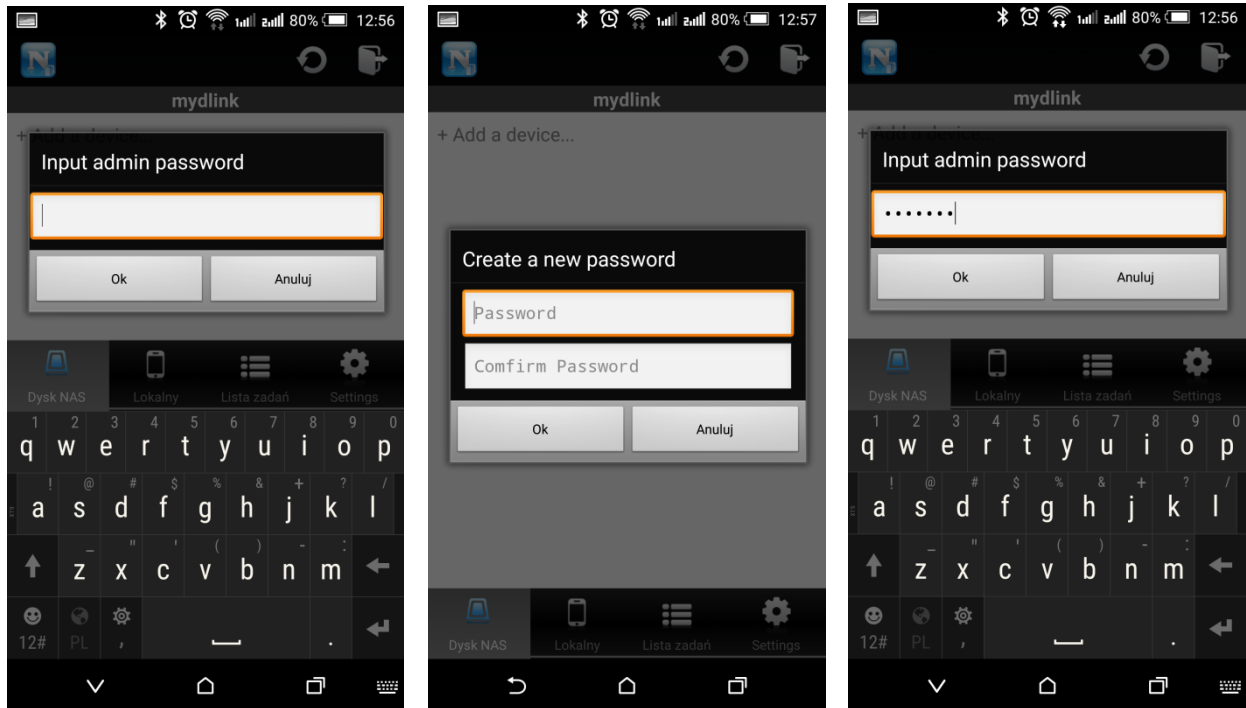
80% 12:56

mydlink

+ Add a device...

Input admin password

Ok

Anuluj

Dysk NAS

Lokalny

Lista zadań

Settings

1 q 2 w 3 e 4 r 5 t 6 y 7 u 8 i 9 o 0 p

! a @ s # d $ f % g & h + j ? k / l

z " x ' c ( v ) b - n : m

12#

PL

80% 12:57

mydlink

+ Add a device...

Create a new password

Password

Comfirm Password

Ok

Anuluj

Dysk NAS

Lokalny

Lista zadań

Settings

80% 12:56

mydlink

+ Add a device...

Input admin password

•••••••

Ok

Anuluj

Dysk NAS

Lokalny

Lista zadań

Settings

1 q 2 w 3 e 4 r 5 t 6 y 7 u 8 i 9 o 0 p

! a @ s # d $ f % g & h + j ? k / l

z " x ' c ( v ) b - n : m

12#

PL